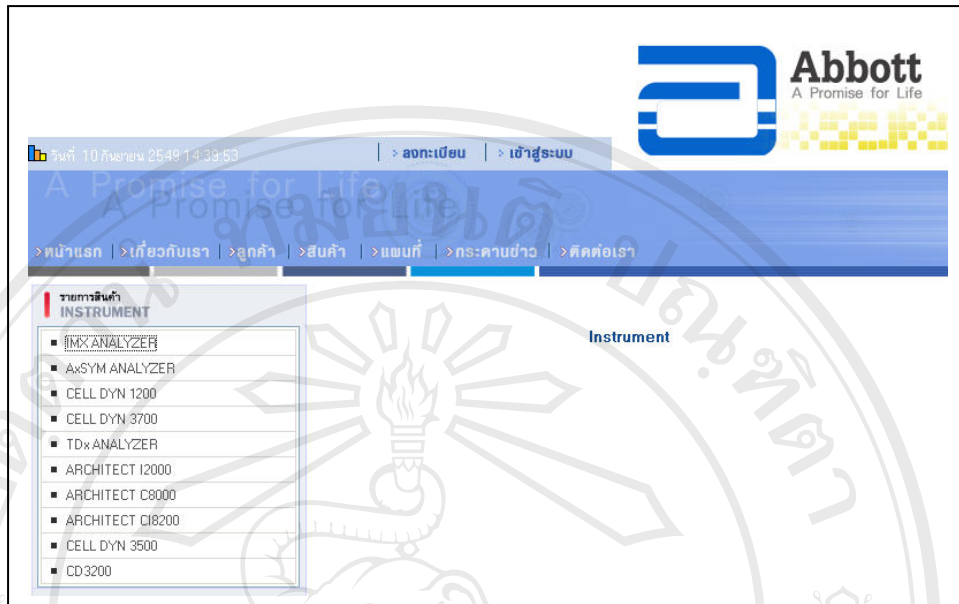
Abbott
A Promise for Life

วันที่ 10 กันยายน 2549 14:38:53 | > ลงทะเบียน | > เข้าสู่ระบบ

A Promise for Life

> หน้าแรก | > เกี่ยวกับเรา | > ลูกค้า | > สินค้า | > แผนที่ | > กระดานข่าว | > ติดต่อเรา

รายการสินค้า
INSTRUMENT

- IMX ANALYZER
- AxSYM ANALYZER
- CELL DYN 1200
- CELL DYN 3700
- TDx ANALYZER
- ARCHITECT I2000
- ARCHITECT C8000
- ARCHITECT CI8200
- CELL DYN 3500
- CD3200

Instrument